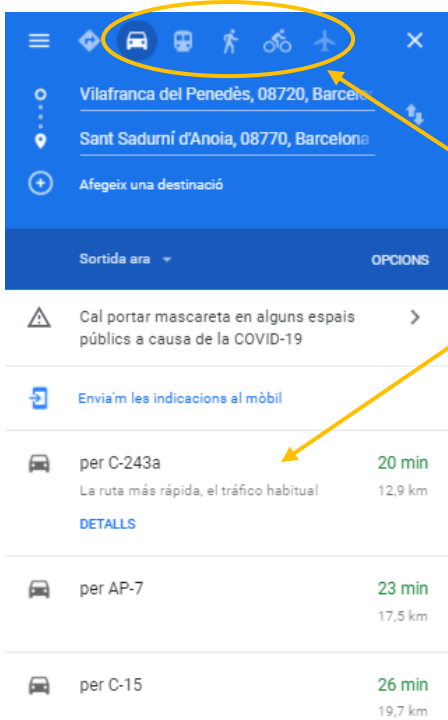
Vilafranca del Penedès, 08720, Barcelo

Sant Sadurní d'Anoia, 08770, Barcelona

Afegeix una destinació

Sortida ara

OPCIONS

Cal portar mascareta en alguns espais públics a causa de la COVID-19

Envia'm les indicacions al mòbil

per C-243a

20 min

La ruta más rápida, el tráfico habitual

12,9 km

DETALLS

per AP-7

23 min

17,5 km

per C-15

26 min

19,7 km